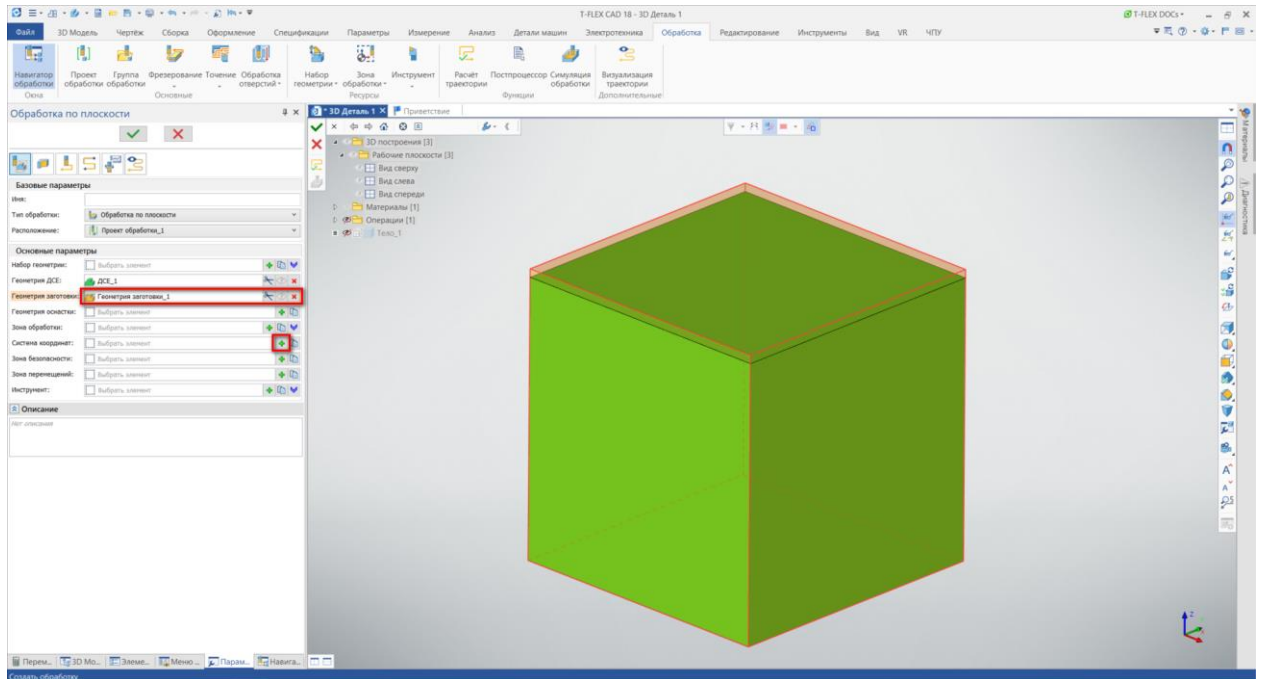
T-FLEX CAD 18 - 3D Деталь 1

T-FLEX DOCs

Файл 3D Модель Чертёж Сборка Оформление Спецификации Параметры Измерение Анализ Детали машин Электротехника Обработка Редактирование Инструменты Вид VR ЧПУ

Навигатор обработки
Окна
Проект обработки
Группа обработки
Фрезерование
Точение
Обработка отверстий
Основные
Набор геометрии
Зона обработки
Инструмент
Ресурсы
Расчёт траектории
Постпроцессор
Симуляция обработки
Функции
Визуализация траектории
Дополнительные

Обработка по плоскости

Базовые параметры
Имя:
Тип обработки: Обработка по плоскости
Расположение: Проект обработки_1

Основные параметры
Набор геометрии: Выбрать элемент
Геометрия ДСЕ: ДСЕ_1
Геометрия заготовки: Геометрия заготовки_1
Геометрия оснастки: Выбрать элемент
Зона обработки: Выбрать элемент
Система координат: Выбрать элемент
Зона безопасности: Выбрать элемент
Зона перемещений: Выбрать элемент
Инструмент: Выбрать элемент

Описание
Нет описания

3D Деталь 1
Приветствие

3D построения [3]
Рабочие плоскости [3]
Вид сверху
Вид слева
Вид спереди
Материалы [1]
Операции [1]
Тело_1

Материалы
Диагностика

Z

Перем... 3D Мо... Элеме... Меню ... Парам... Навига...
Создать обработку